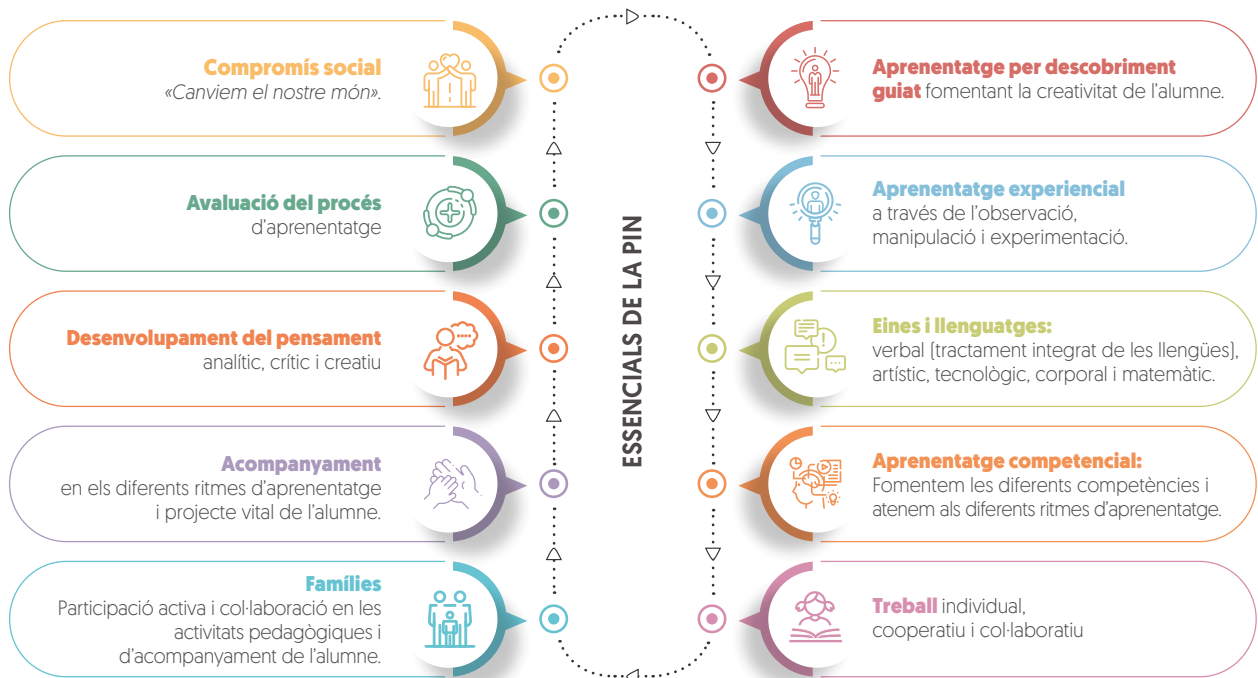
Compromís social
«Canviem el nostre món».

Avaluació del procés
d'aprenentatge

Desenvolupament del pensament
analític, crític i creatiu

Acompanyament
en els diferents ritmes d'aprenentatge i projecte vital de l'alumne.

Famílies
Participació activa i col·laboració en les activitats pedagògiques i d'acompanyament de l'alumne.

ESSENCIALS DE LA PIN

Aprenentatge per descobriment guiat fomentant la creativitat de l'alumne.

Aprenentatge experiencial
a través de l'observació, manipulació i experimentació.

Eines i llenguatges:
verbal (tractament integrat de les llengües), artístic, tecnològic, corporal i matemàtic.

Aprenentatge competencial:
Fomentem les diferents competències i atenem als diferents ritmes d'aprenentatge.

Treball individual,
cooperatiu i col·laboratiu